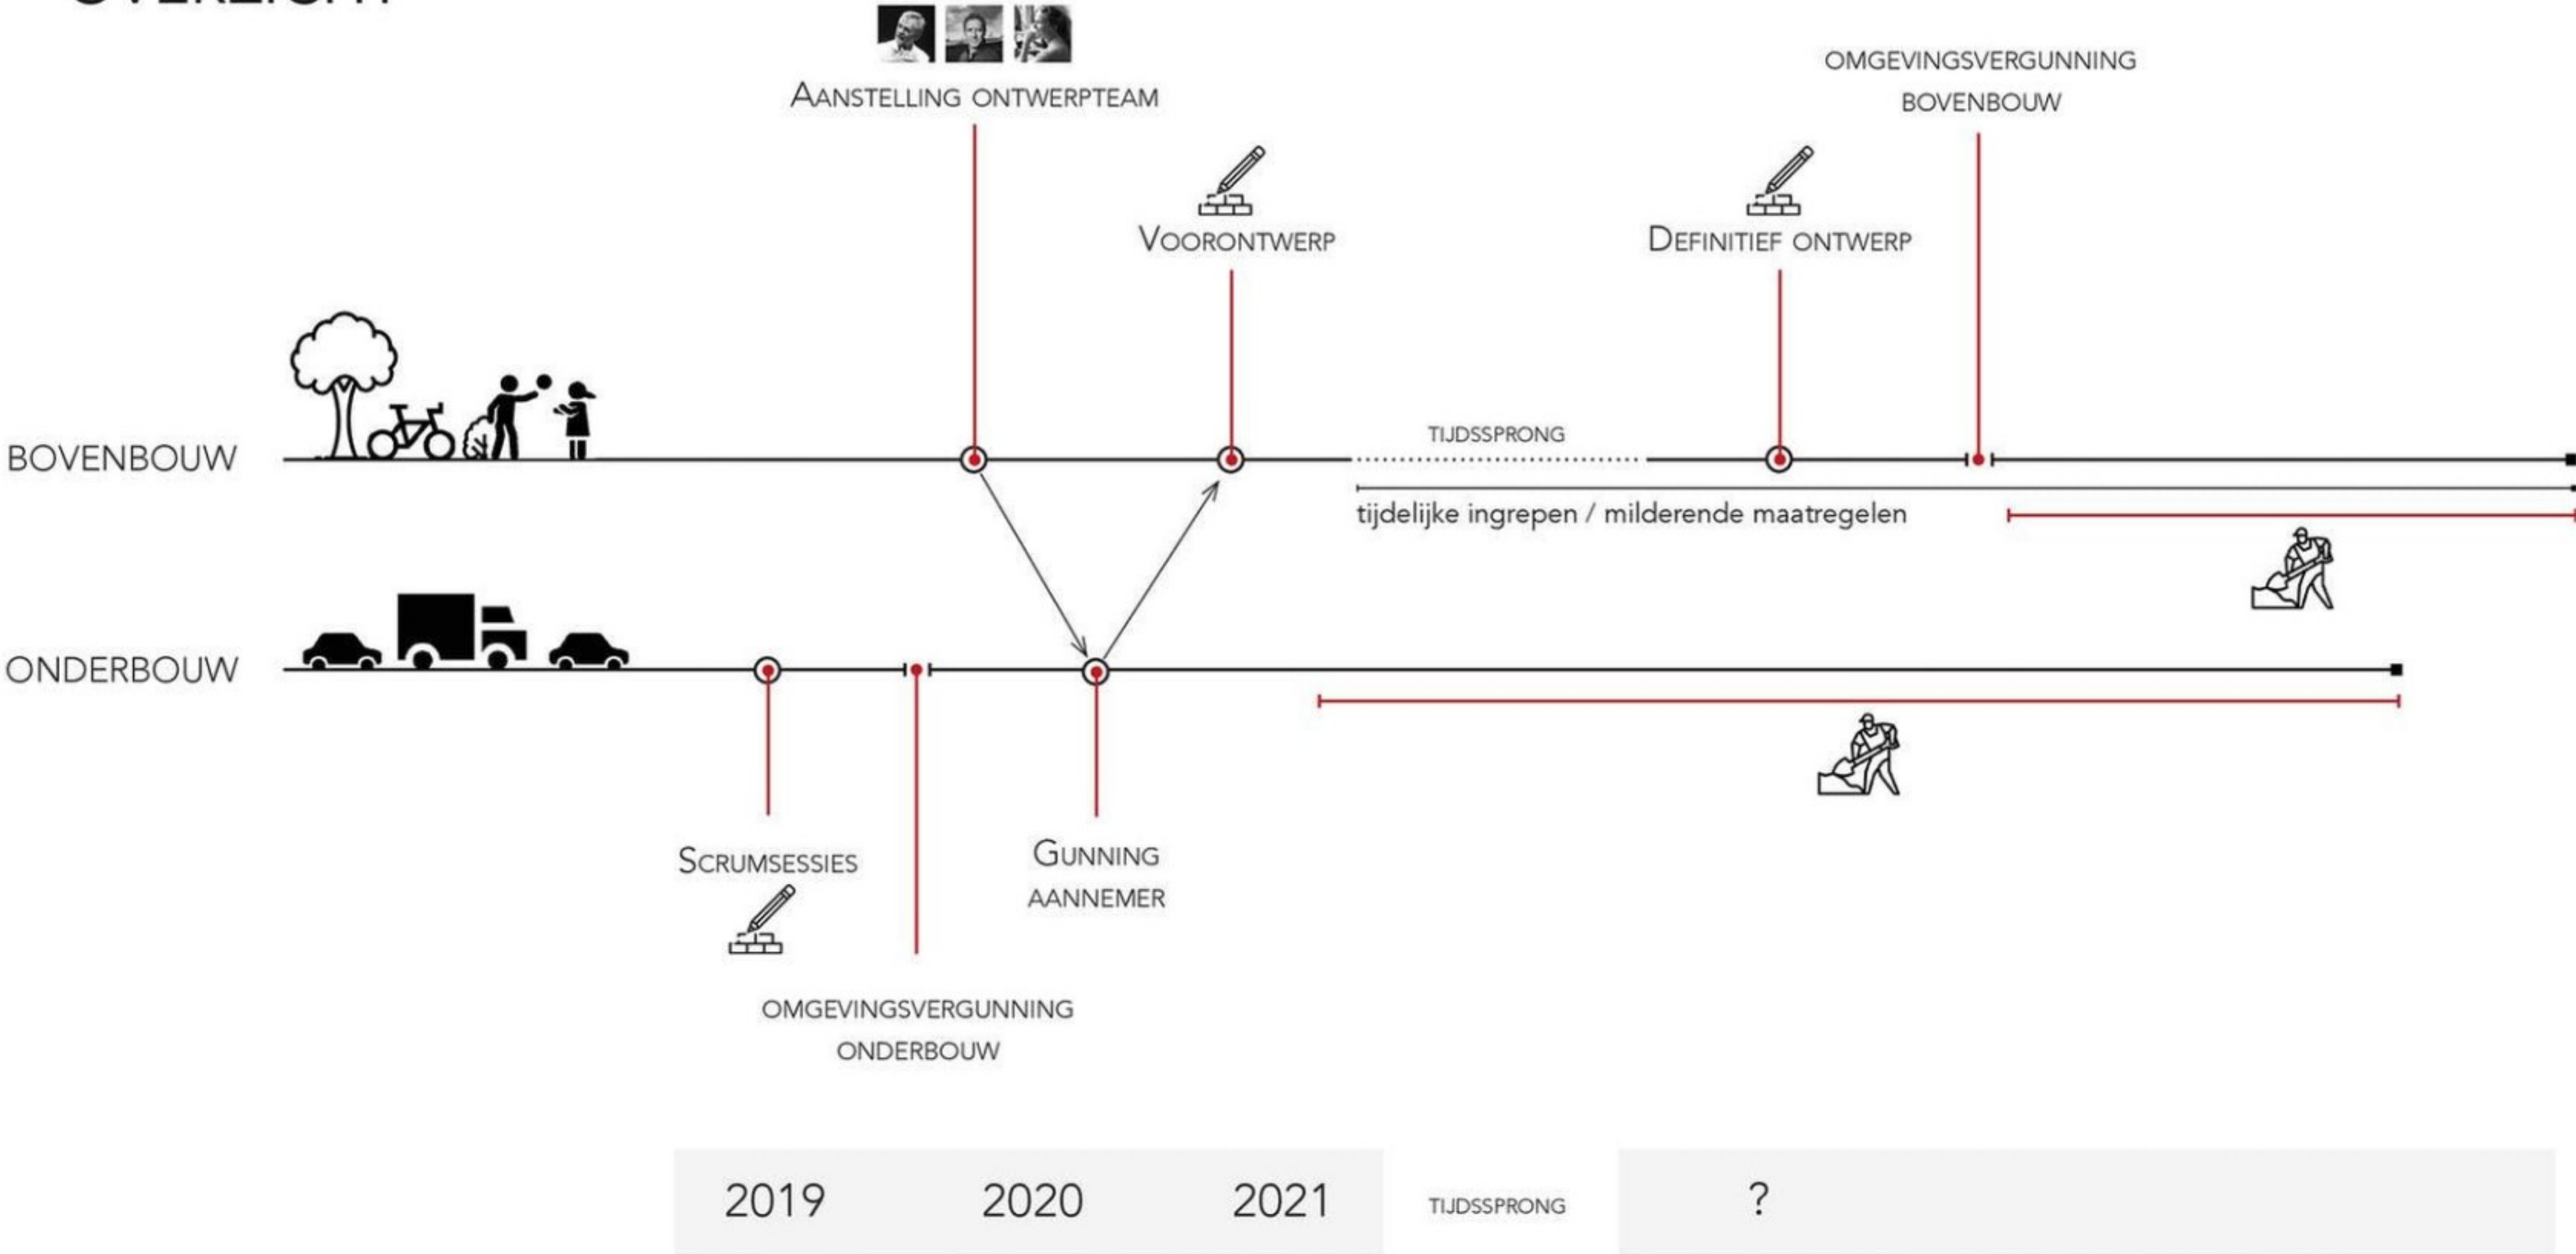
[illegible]

AANSTELLING ONTWERPTEAM

OMGEVINGSVERGUNNING BOVENBOUW

VOORONTWERP

DEFINITIEF ONTWERP

BOVENBOUW

TIJDSSPRONG

tijdelijke ingrepen / milderende maatregelen

ONDERBOUW

SCRUMSESSIES

GUNNING AANNEMER

OMGEVINGSVERGUNNING ONDERBOUW

2019 2020 2021 TIJDSSPRONG ?